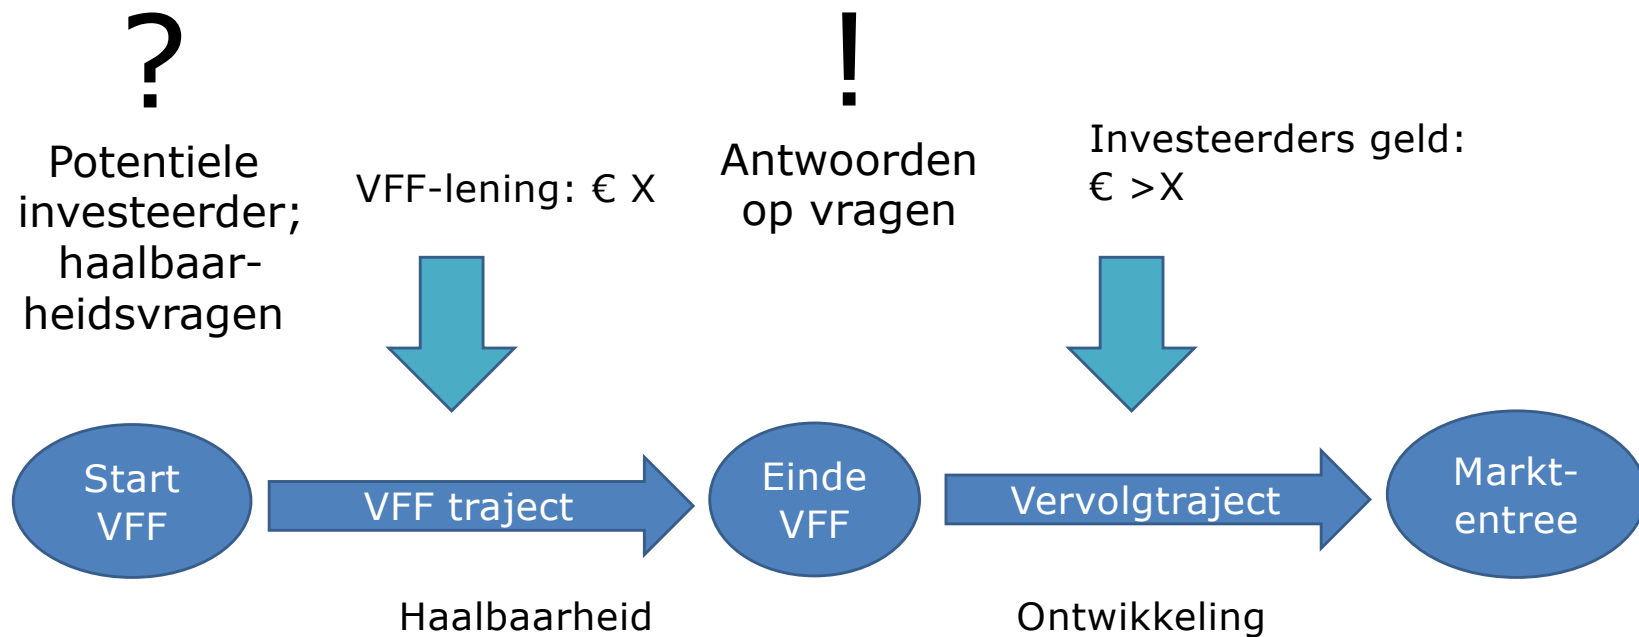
?

Potentiele investeerder; haalbaarheidsvragen

VFF-lening: € X

!

Antwoorden op vragen

Investeerders geld: € >X

Start VFF

VFF traject

Einde VFF

Vervolgtraject

Markt-entree

Haalbaarheid

Ontwikkeling